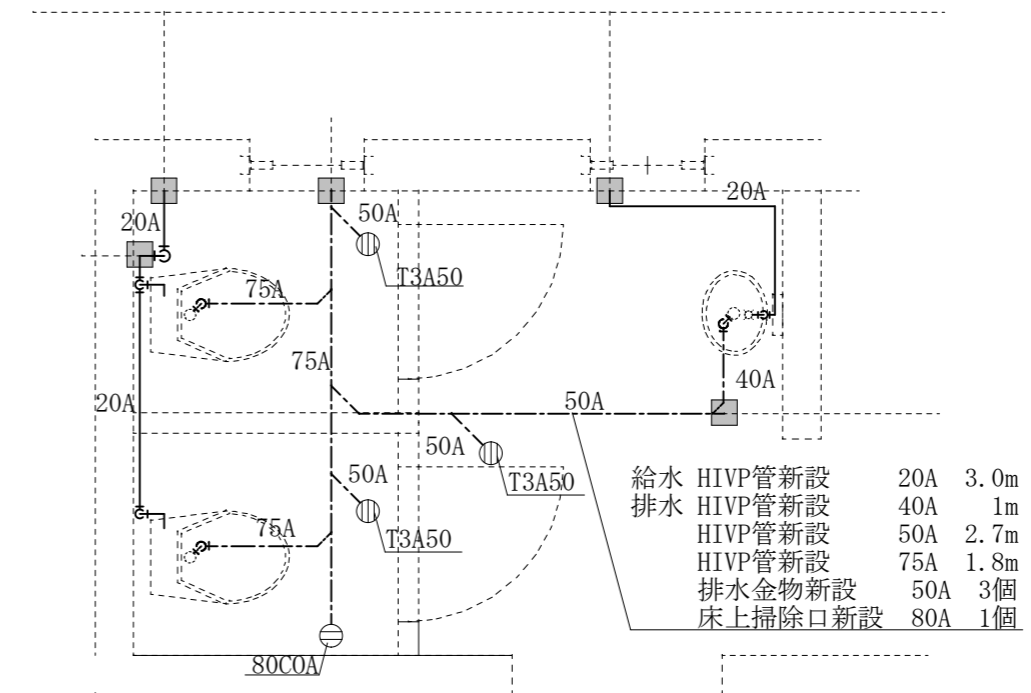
20A
50A
T3A50
20A
75A
75A
40A
20A
50A
50A
T3A50
50A
T3A50
75A
80COA

| | | | |
|---|---|---|---|
| 給水 | HIVP管新設 | 20A | 3.0m |
| 排水 | HIVP管新設 | 40A | 1m |
| | HIVP管新設 | 50A | 2.7m |
| | HIVP管新設 | 75A | 1.8m |
| | 排水金物新設 | 50A | 3個 |
| | 床上掃除口新設 | 80A | 1個 |